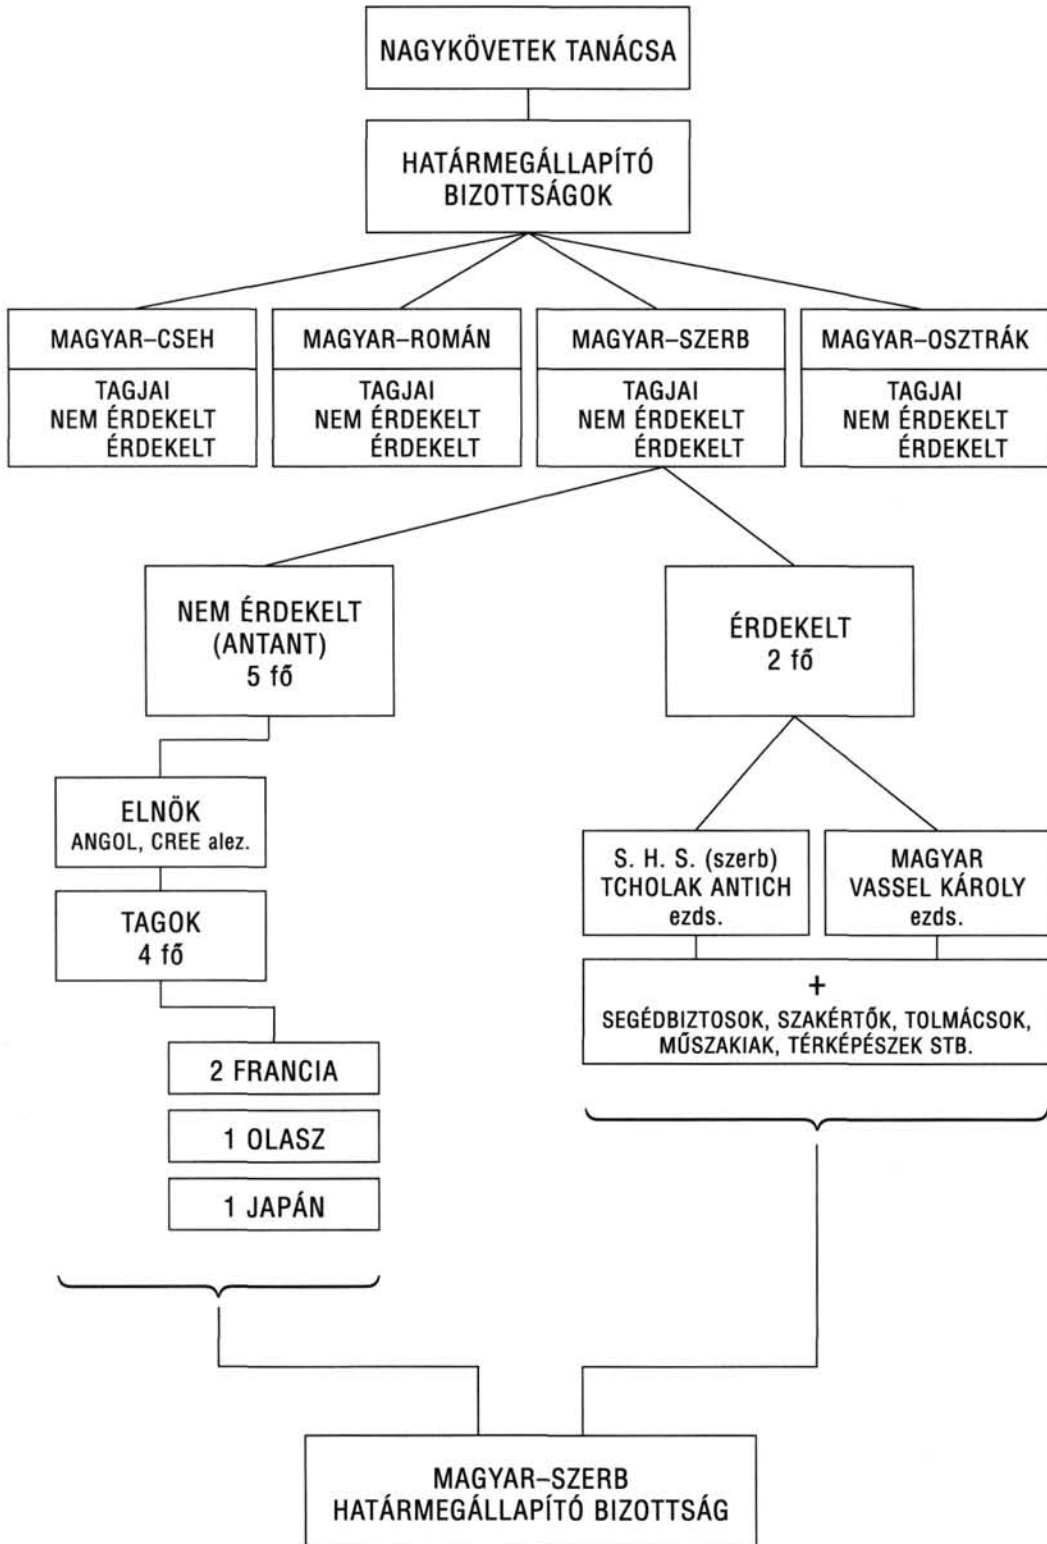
NAGYKÖVETEK TANÁCSA

HATÁRMEGÁLLAPÍTÓ BIZOTTSÁGOK

MAGYAR–CSEH
TAGJAI
NEM ÉRDEKELT
ÉRDEKELT

MAGYAR–ROMÁN
TAGJAI
NEM ÉRDEKELT
ÉRDEKELT

MAGYAR–SZERB
TAGJAI
NEM ÉRDEKELT
ÉRDEKELT

MAGYAR–OSZTRÁK
TAGJAI
NEM ÉRDEKELT
ÉRDEKELT

NEM ÉRDEKELT
(ANTANT)
5 fő

ÉRDEKELT
2 fő

ELNÖK
ANGOL, CREE alez.

TAGOK
4 fő

2 FRANCIA

1 OLASZ

1 JAPÁN

S. H. S. (szerb)
TCHOLAK ANTICH
ezds.

MAGYAR
VASSEL KÁROLY
ezds.

+
SEGÉDBIZTOSOK, SZAKÉRTŐK, TOLMÁCSOK, MŰSZAKIAK, TÉRKÉPÉSZEK STB.

MAGYAR–SZERB
HATÁRMEGÁLLAPÍTÓ BIZOTTSÁG